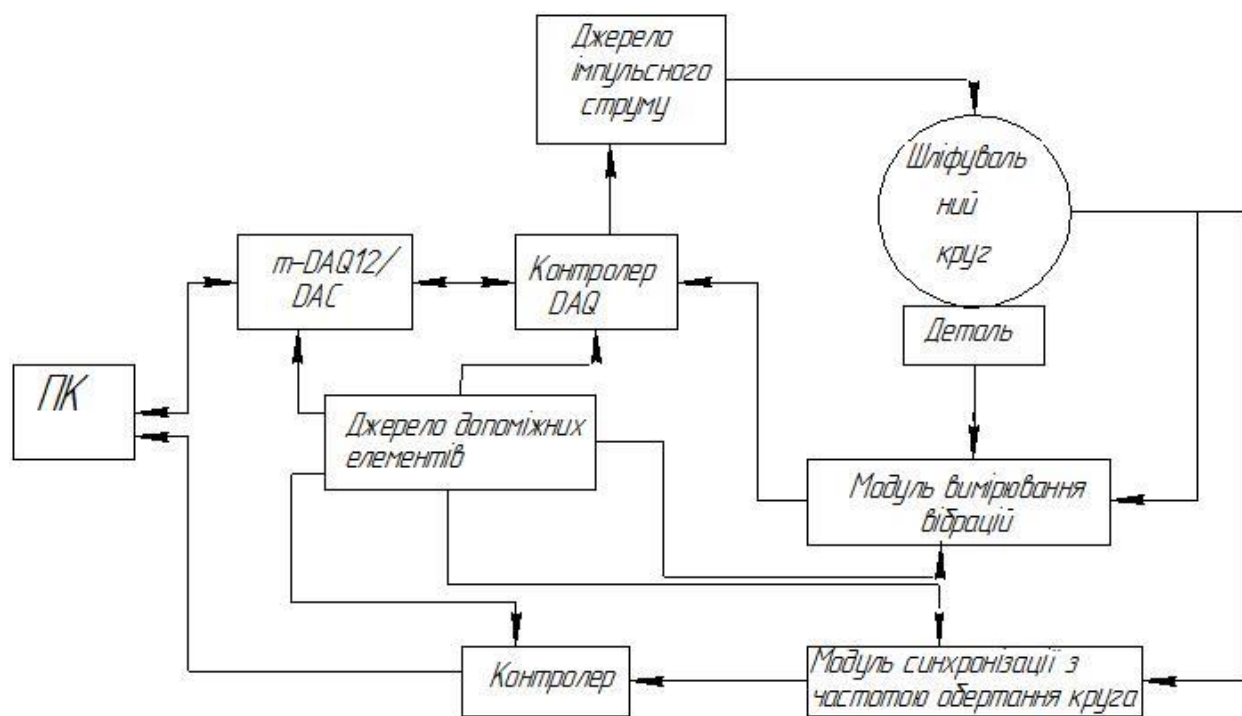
Джерело імпульсного струму

Шліфуваль ний круг

m-DAQ12/ DAC

Контролер DAQ

Деталь

ПК

Джерело допоміжних елементів

Модуль вимірювання вібрацій

Контролер

Модуль синхронізації з частотою обертання круга